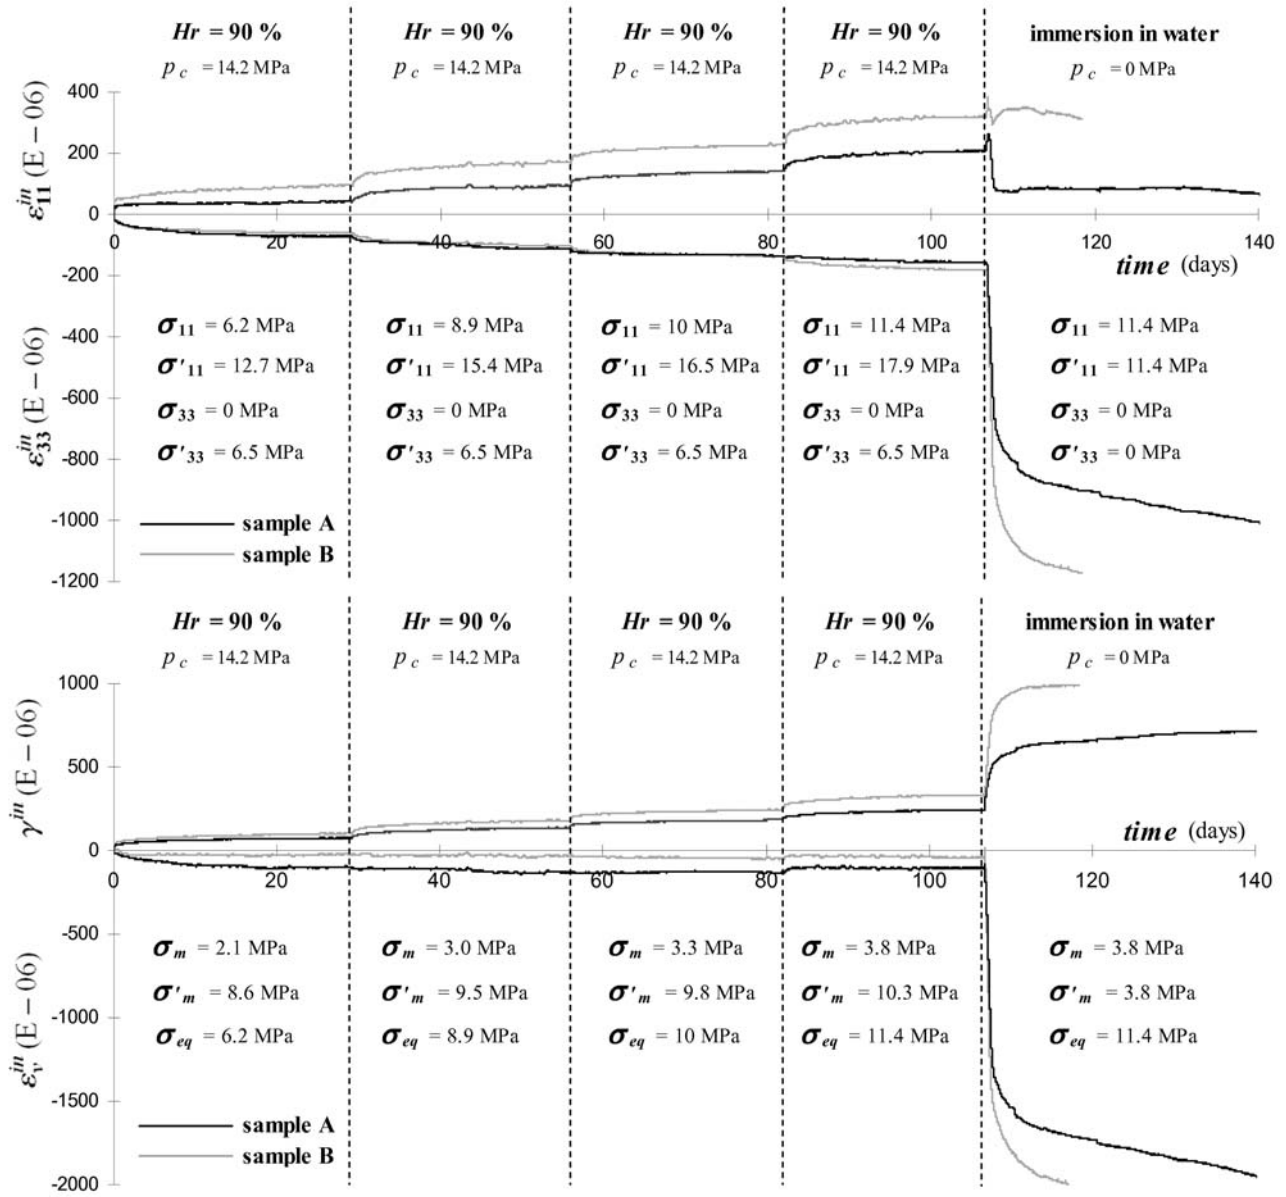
$Hr$ = 90 % $p_c$ = 14.2 MPa

$Hr$ = 90 % $p_c$ = 14.2 MPa

$Hr$ = 90 % $p_c$ = 14.2 MPa

$Hr$ = 90 % $p_c$ = 14.2 MPa

immersion in water $p_c$ = 0 MPa

$\varepsilon_{11}^{in}$ (E − 06)

400
200
0
-200
-400
-600
-800
-1000
-1200

0
20
40
60
80
100
120
140

$time$ (days)

$\varepsilon_{33}^{in}$ (E − 06)

$\sigma_{11}$ = 6.2 MPa
$\sigma'_{11}$ = 12.7 MPa
$\sigma_{33}$ = 0 MPa
$\sigma'_{33}$ = 6.5 MPa

$\sigma_{11}$ = 8.9 MPa
$\sigma'_{11}$ = 15.4 MPa
$\sigma_{33}$ = 0 MPa
$\sigma'_{33}$ = 6.5 MPa

$\sigma_{11}$ = 10 MPa
$\sigma'_{11}$ = 16.5 MPa
$\sigma_{33}$ = 0 MPa
$\sigma'_{33}$ = 6.5 MPa

$\sigma_{11}$ = 11.4 MPa
$\sigma'_{11}$ = 17.9 MPa
$\sigma_{33}$ = 0 MPa
$\sigma'_{33}$ = 6.5 MPa

$\sigma_{11}$ = 11.4 MPa
$\sigma'_{11}$ = 11.4 MPa
$\sigma_{33}$ = 0 MPa
$\sigma'_{33}$ = 0 MPa

sample A
sample B

$Hr$ = 90 % $p_c$ = 14.2 MPa

$Hr$ = 90 % $p_c$ = 14.2 MPa

$Hr$ = 90 % $p_c$ = 14.2 MPa

$Hr$ = 90 % $p_c$ = 14.2 MPa

immersion in water $p_c$ = 0 MPa

$\gamma^{in}$ (E − 06)

1000
500
0
-500
-1000
-1500
-2000

$time$ (days)

0
20
40
60
80
100
120
140

$\varepsilon_v^{in}$ (E − 06)

$\sigma_m$ = 2.1 MPa
$\sigma'_m$ = 8.6 MPa
$\sigma_{eq}$ = 6.2 MPa

$\sigma_m$ = 3.0 MPa
$\sigma'_m$ = 9.5 MPa
$\sigma_{eq}$ = 8.9 MPa

$\sigma_m$ = 3.3 MPa
$\sigma'_m$ = 9.8 MPa
$\sigma_{eq}$ = 10 MPa

$\sigma_m$ = 3.8 MPa
$\sigma'_m$ = 10.3 MPa
$\sigma_{eq}$ = 11.4 MPa

$\sigma_m$ = 3.8 MPa
$\sigma'_m$ = 3.8 MPa
$\sigma_{eq}$ = 11.4 MPa

sample A
sample B